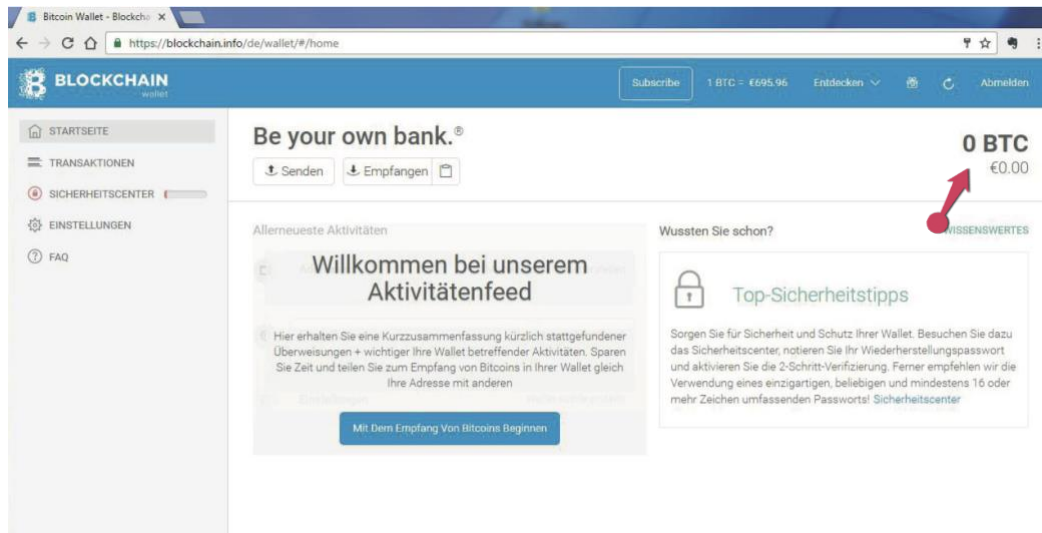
Bitcoin Wallet - Blockcha ×

https://blockchain.info/de/wallet/#/home

BLOCKCHAIN
wallet

Subscribe 1 BTC = €695.96 Entdecken Abmelden

STARTSEITE
TRANSAKTIONEN
SICHERHEITSCENTER
EINSTELLUNGEN
FAQ

Be your own bank.®

Senden Empfangen

0 BTC
€0.00

Allerneueste Aktivitäten

Willkommen bei unserem Aktivitätenfeed

Hier erhalten Sie eine Kurzzusammenfassung kürzlich stattgefundener Überweisungen + wichtiger Ihre Wallet betreffender Aktivitäten. Sparen Sie Zeit und teilen Sie zum Empfang von Bitcoins in Ihrer Wallet gleich Ihre Adresse mit anderen

Mit Dem Empfang Von Bitcoins Beginnen

Wussten Sie schon?

WISSENSWERTES

Top-Sicherheitstipps

Sorgen Sie für Sicherheit und Schutz Ihrer Wallet. Besuchen Sie dazu das Sicherheitscenter, notieren Sie Ihr Wiederherstellungspasswort und aktivieren Sie die 2-Schritt-Verifizierung. Ferner empfehlen wir die Verwendung eines einzigartigen, beliebigen und mindestens 16 oder mehr Zeichen umfassenden Passworts! Sicherheitscenter